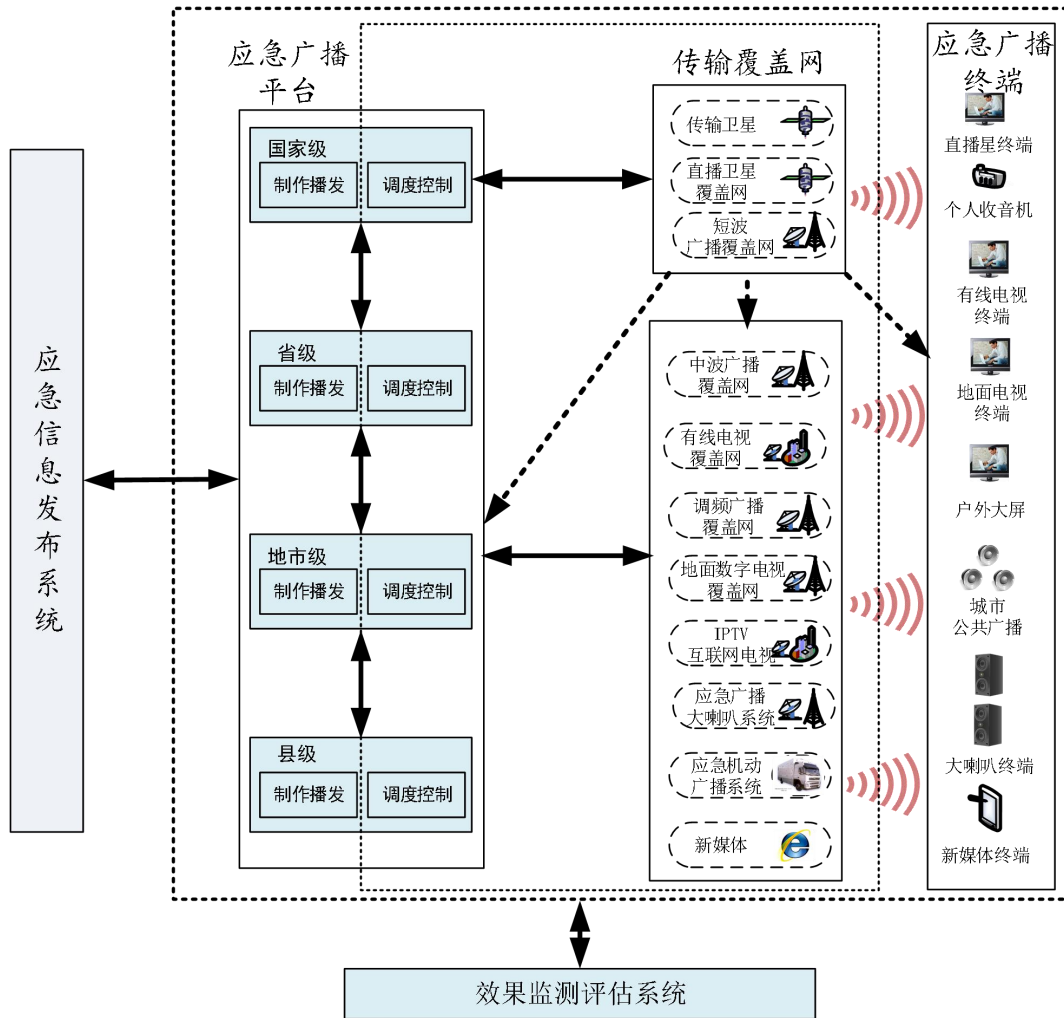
应急信息发布系统

应急广播平台

国家级
制作播发
调度控制

省级
制作播发
调度控制

地市级
制作播发
调度控制

县级
制作播发
调度控制

传输覆盖网

传输卫星
直播卫星覆盖网
短波广播覆盖网

中波广播覆盖网
有线电视覆盖网
调频广播覆盖网
地面数字电视覆盖网
IPTV 互联网电视
应急广播大喇叭系统
应急机动广播系统
新媒体

应急广播终端

直播星终端
个人收音机
有线电视终端
地面电视终端
户外大屏
城市公共广播
大喇叭终端
新媒体终端

效果监测评估系统